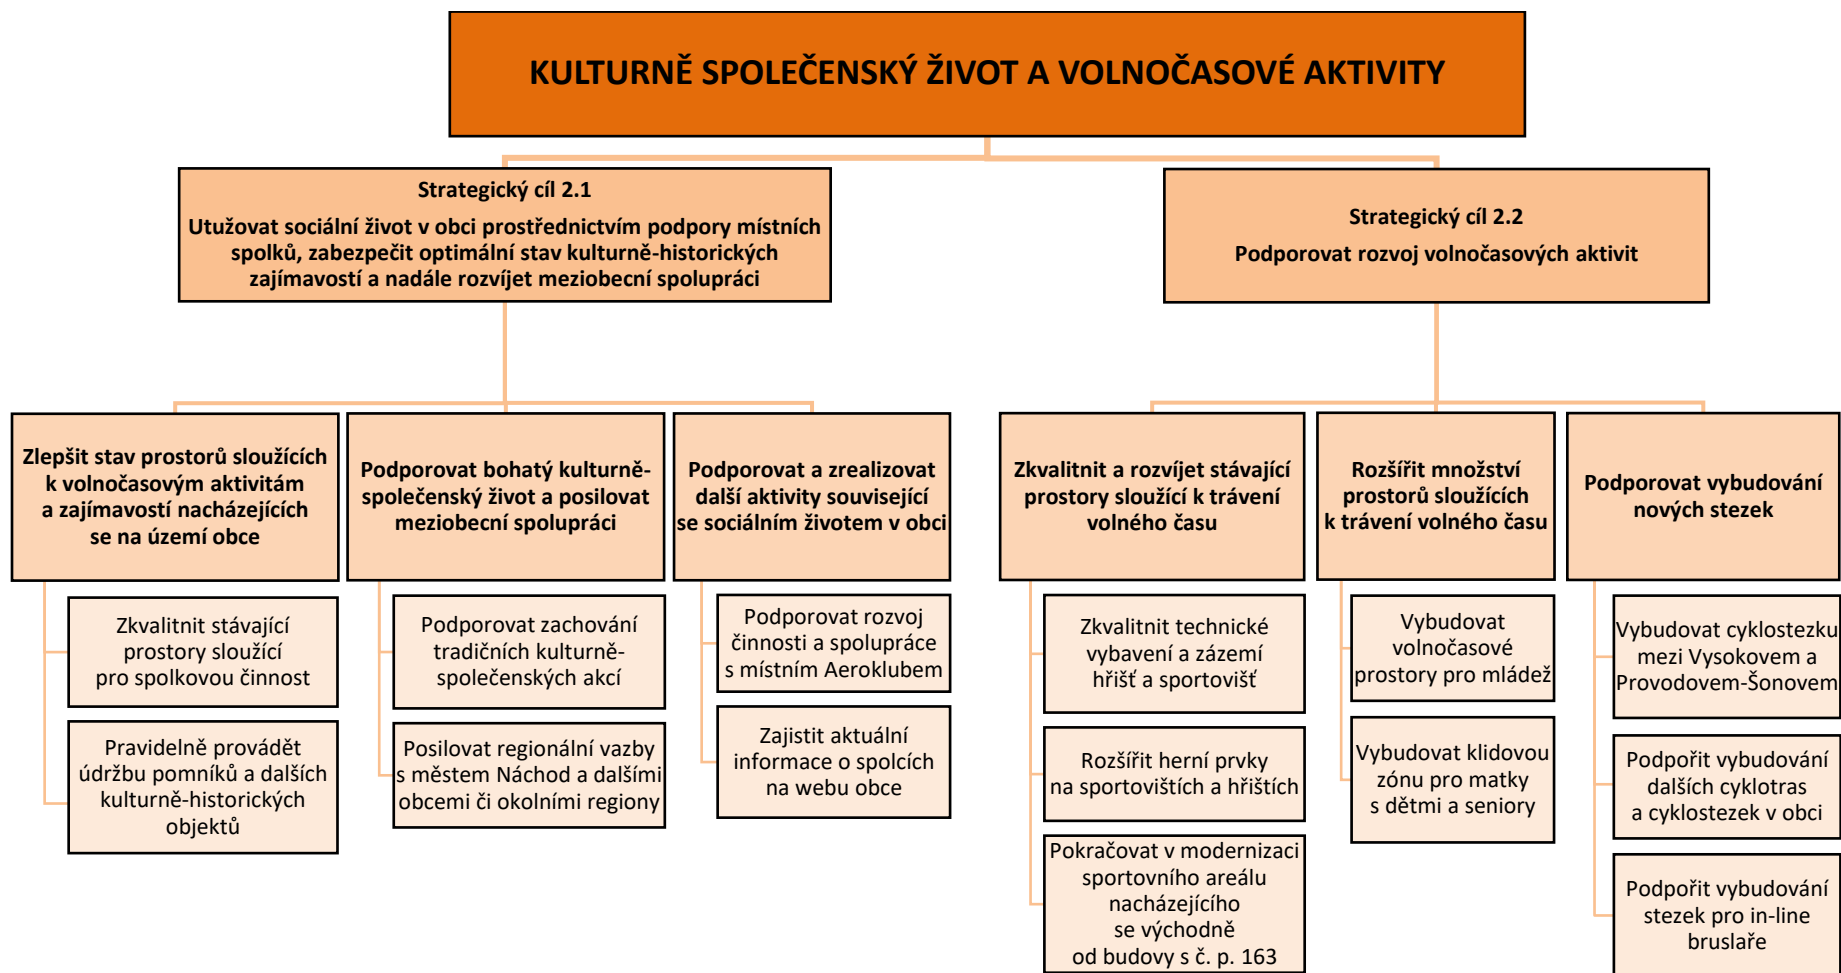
KULTURNĚ SPOLEČENSKÝ ŽIVOT A VOLNOČASOVÉ AKTIVITY

Strategický cíl 2.1
Utužovat sociální život v obci prostřednictvím podpory místních spolků, zabezpečit optimální stav kulturně-historických zajímavostí a nadále rozvíjet meziobecní spolupráci

Strategický cíl 2.2
Podporovat rozvoj volnočasových aktivit

Zlepšit stav prostorů sloužících k volnočasovým aktivitám a zajímavostí nacházejících se na území obce

Zkvalitnit stávající prostory sloužící pro spolkovou činnost

Pravidelně provádět údržbu pomníků a dalších kulturně-historických objektů

Podporovat bohatý kulturně-společenský život a posilovat meziobecní spolupráci

Podporovat zachování tradičních kulturně-společenských akcí

Posilovat regionální vazby s městem Náchod a dalšími obcemi či okolními regiony

Podporovat a zrealizovat další aktivity související se sociálním životem v obci

Podporovat rozvoj činnosti a spolupráce s místním Aeroklubem

Zajistit aktuální informace o spolcích na webu obce

Zkvalitnit a rozvíjet stávající prostory sloužící k trávení volného času

Zkvalitnit technické vybavení a zázemí hřišť a sportovišť

Rozšířit herní prvky na sportovištích a hřištích

Pokračovat v modernizaci sportovního areálu nacházejícího se východně od budovy s č. p. 163

Rozšířit množství prostorů sloužících k trávení volného času

Vybudovat volnočasové prostory pro mládež

Vybudovat klidovou zónu pro matky s dětmi a seniory

Podporovat vybudování nových stezek

Vybudovat cyklostezku mezi Vysokovem a Provodovem-Šonovem

Podpořit vybudování dalších cyklotras a cyklostezek v obci

Podpořit vybudování stezek pro in-line bruslaře